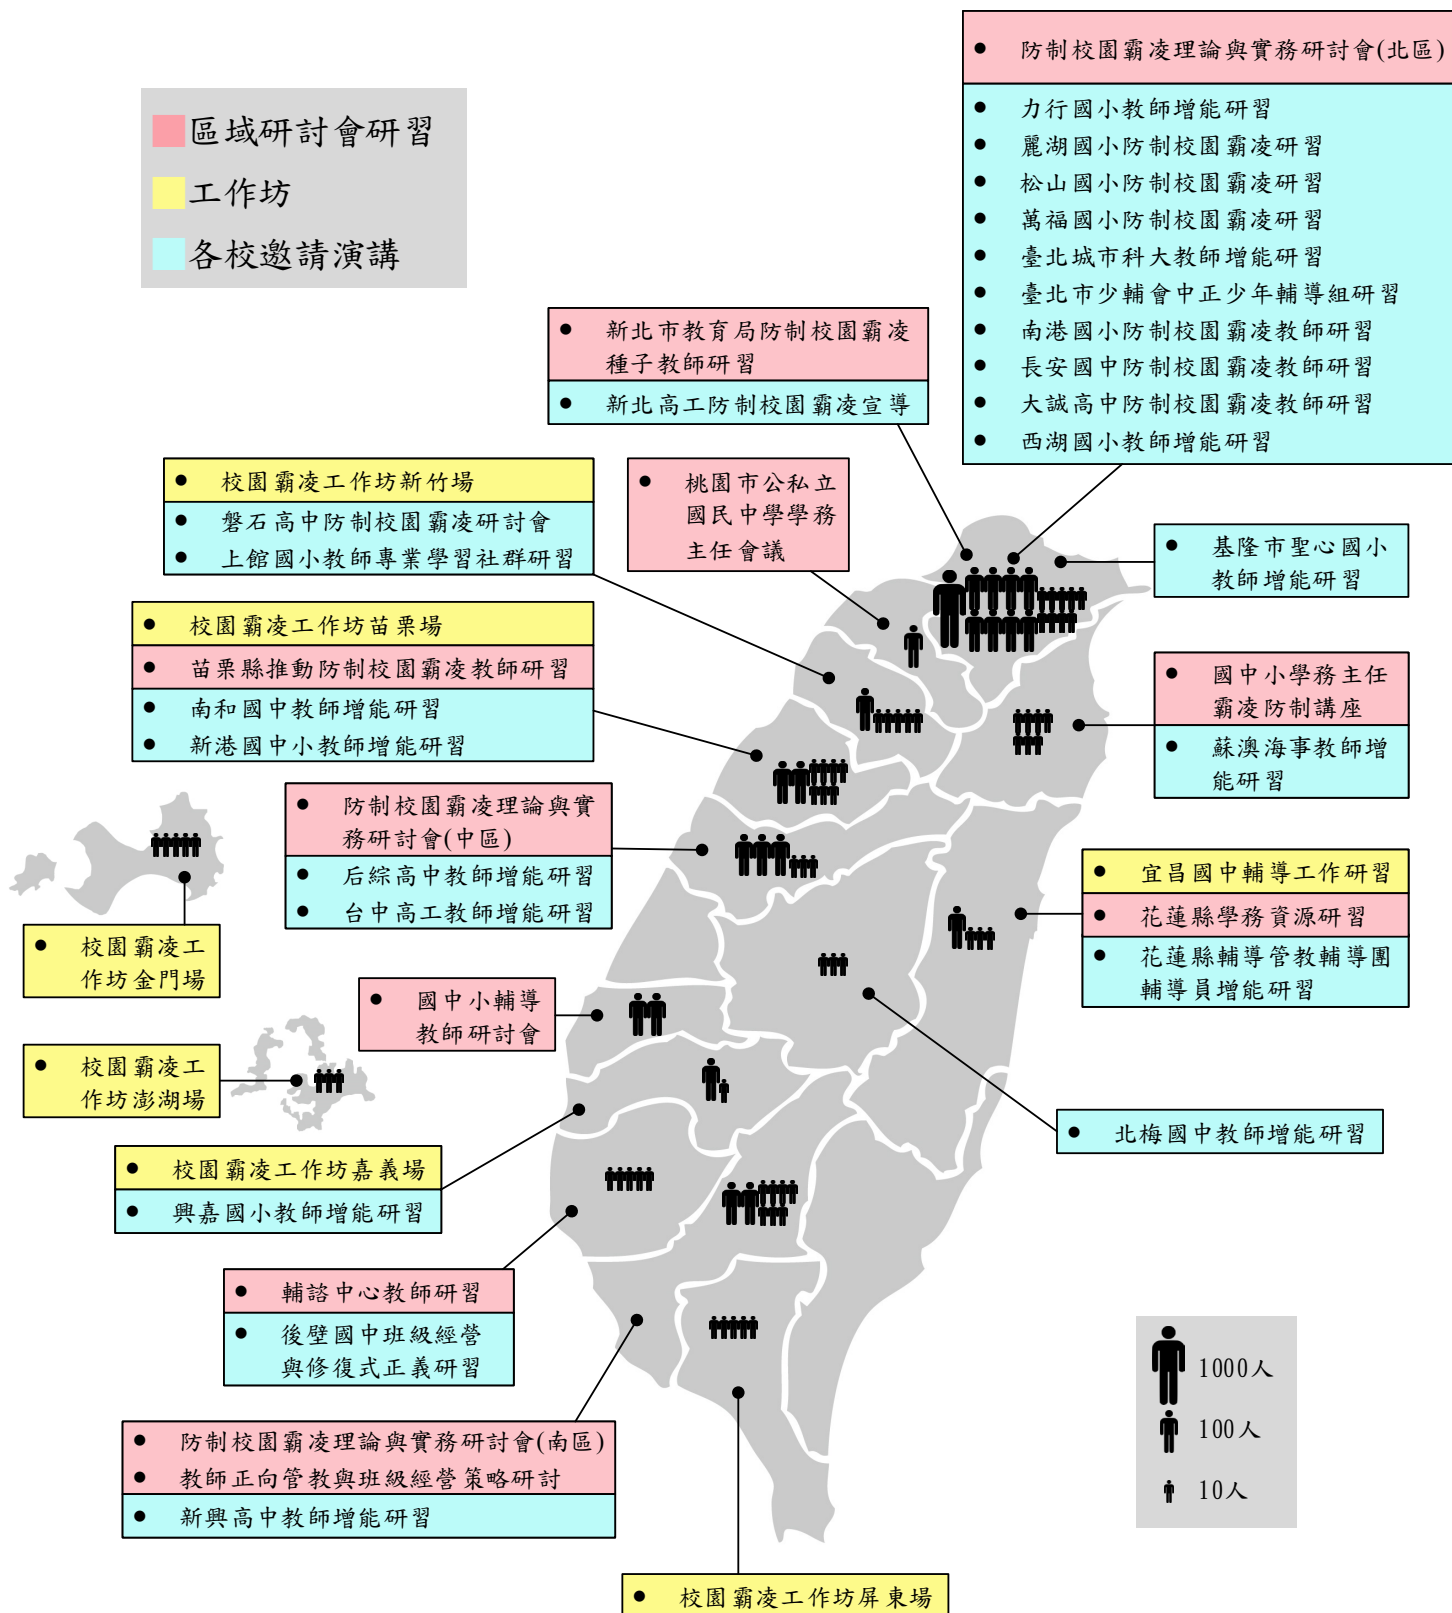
區域研討會研習
工作坊
各校邀請演講

• 防制校園霸凌理論與實務研討會(北區)
• 力行國小教師增能研習
• 麗湖國小防制校園霸凌研習
• 松山國小防制校園霸凌研習
• 萬福國小防制校園霸凌研習
• 臺北城市科大教師增能研習
• 臺北市少輔會中正少年輔導組研習
• 南港國小防制校園霸凌教師研習
• 長安國中防制校園霸凌教師研習
• 大誠高中防制校園霸凌教師研習
• 西湖國小教師增能研習

• 新北市教育局防制校園霸凌種子教師研習
• 新北高工防制校園霸凌宣導

• 校園霸凌工作坊新竹場
• 磐石高中防制校園霸凌研討會
• 上館國小教師專業學習社群研習

• 桃園市公私立國民中學學務主任會議

• 基隆市聖心國小教師增能研習

• 校園霸凌工作坊苗栗場
• 苗栗縣推動防制校園霸凌教師研習
• 南和國中教師增能研習
• 新港國中小教師增能研習

• 國中小學務主任霸凌防制講座
• 蘇澳海事教師增能研習

• 防制校園霸凌理論與實務研討會(中區)
• 后綜高中教師增能研習
• 台中高工教師增能研習

• 宜昌國中輔導工作研習
• 花蓮縣學務資源研習
• 花蓮縣輔導管教輔導團輔導員增能研習

• 校園霸凌工作坊金門場

• 國中小輔導教師研討會

• 校園霸凌工作坊澎湖場

• 北梅國中教師增能研習

• 校園霸凌工作坊嘉義場
• 興嘉國小教師增能研習

• 輔諮中心教師研習
• 後壁國中班級經營與修復式正義研習

1000人
100人
10人

• 防制校園霸凌理論與實務研討會(南區)
• 教師正向管教與班級經營策略研討
• 新興高中教師增能研習

• 校園霸凌工作坊屏東場